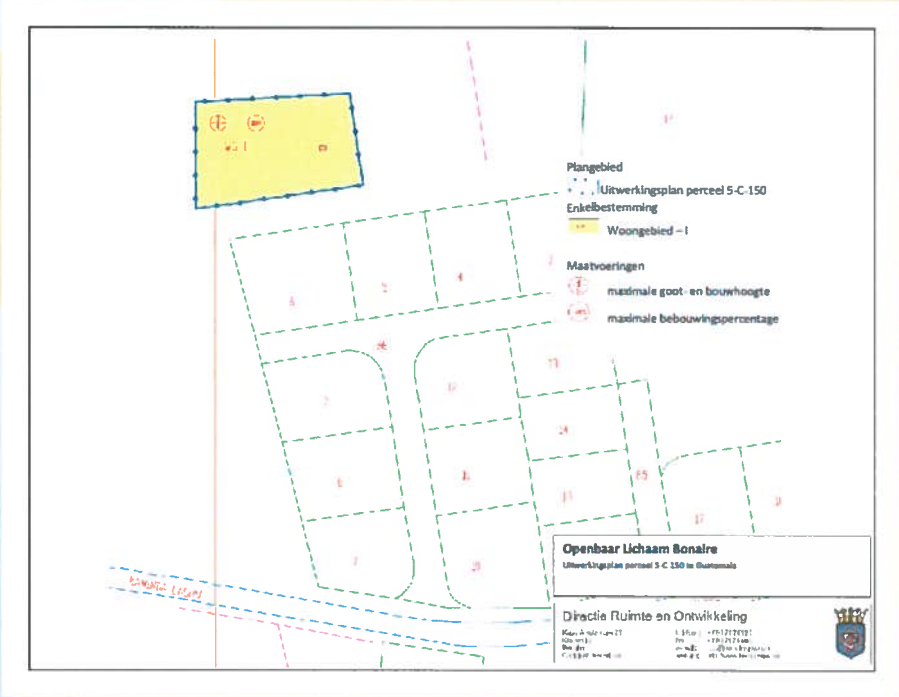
Plangebied

Uitwerkingsplan perceel 5-C-150

Enkelbestemming

Woongebied – I

Maatvoeringen

maximale goot- en bouwhoogte

maximale bebouwingspercentage

W-I

5

2

4

7

9

8

12

13

14

16

15

17

20

Openbaar Lichaam Bonaire

Uitwerkingsplan perceel 5-C-150 te Guatemala

Directie Ruimte en Ontwikkeling

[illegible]